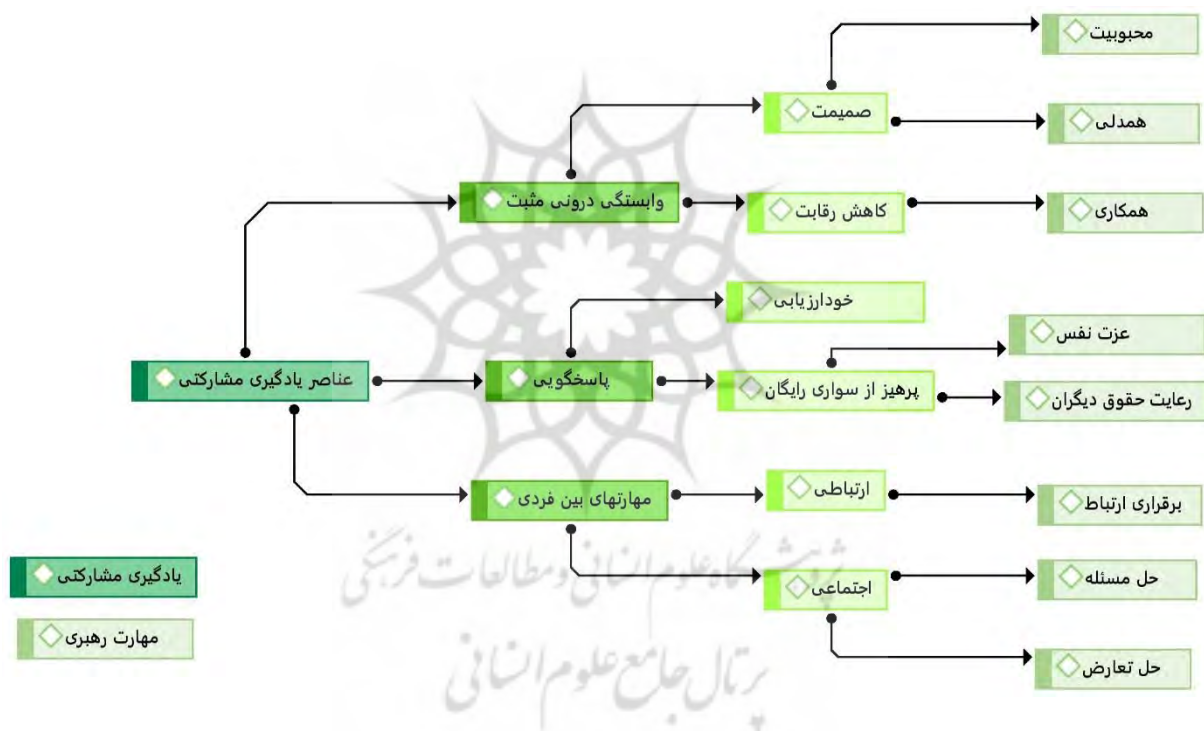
محبوبیت
صمیمت
همدلی
وابستگی درونی مثبت
کاهش رقابت
همکاری
خودارزیابی
عزت نفس
عناصر یادگیری مشارکتی
پاسخگویی
پرهیز از سواری رایگان
رعایت حقوق دیگران
مهارتهای بین فردی
ارتباطی
برقراری ارتباط
یادگیری مشارکتی
اجتماعی
حل مسئله
مهارت رهبری
حل تعارض
پژوهشگاه علوم انسانی و مطالعات فرهنگی
پرتال جامع علوم انسانی